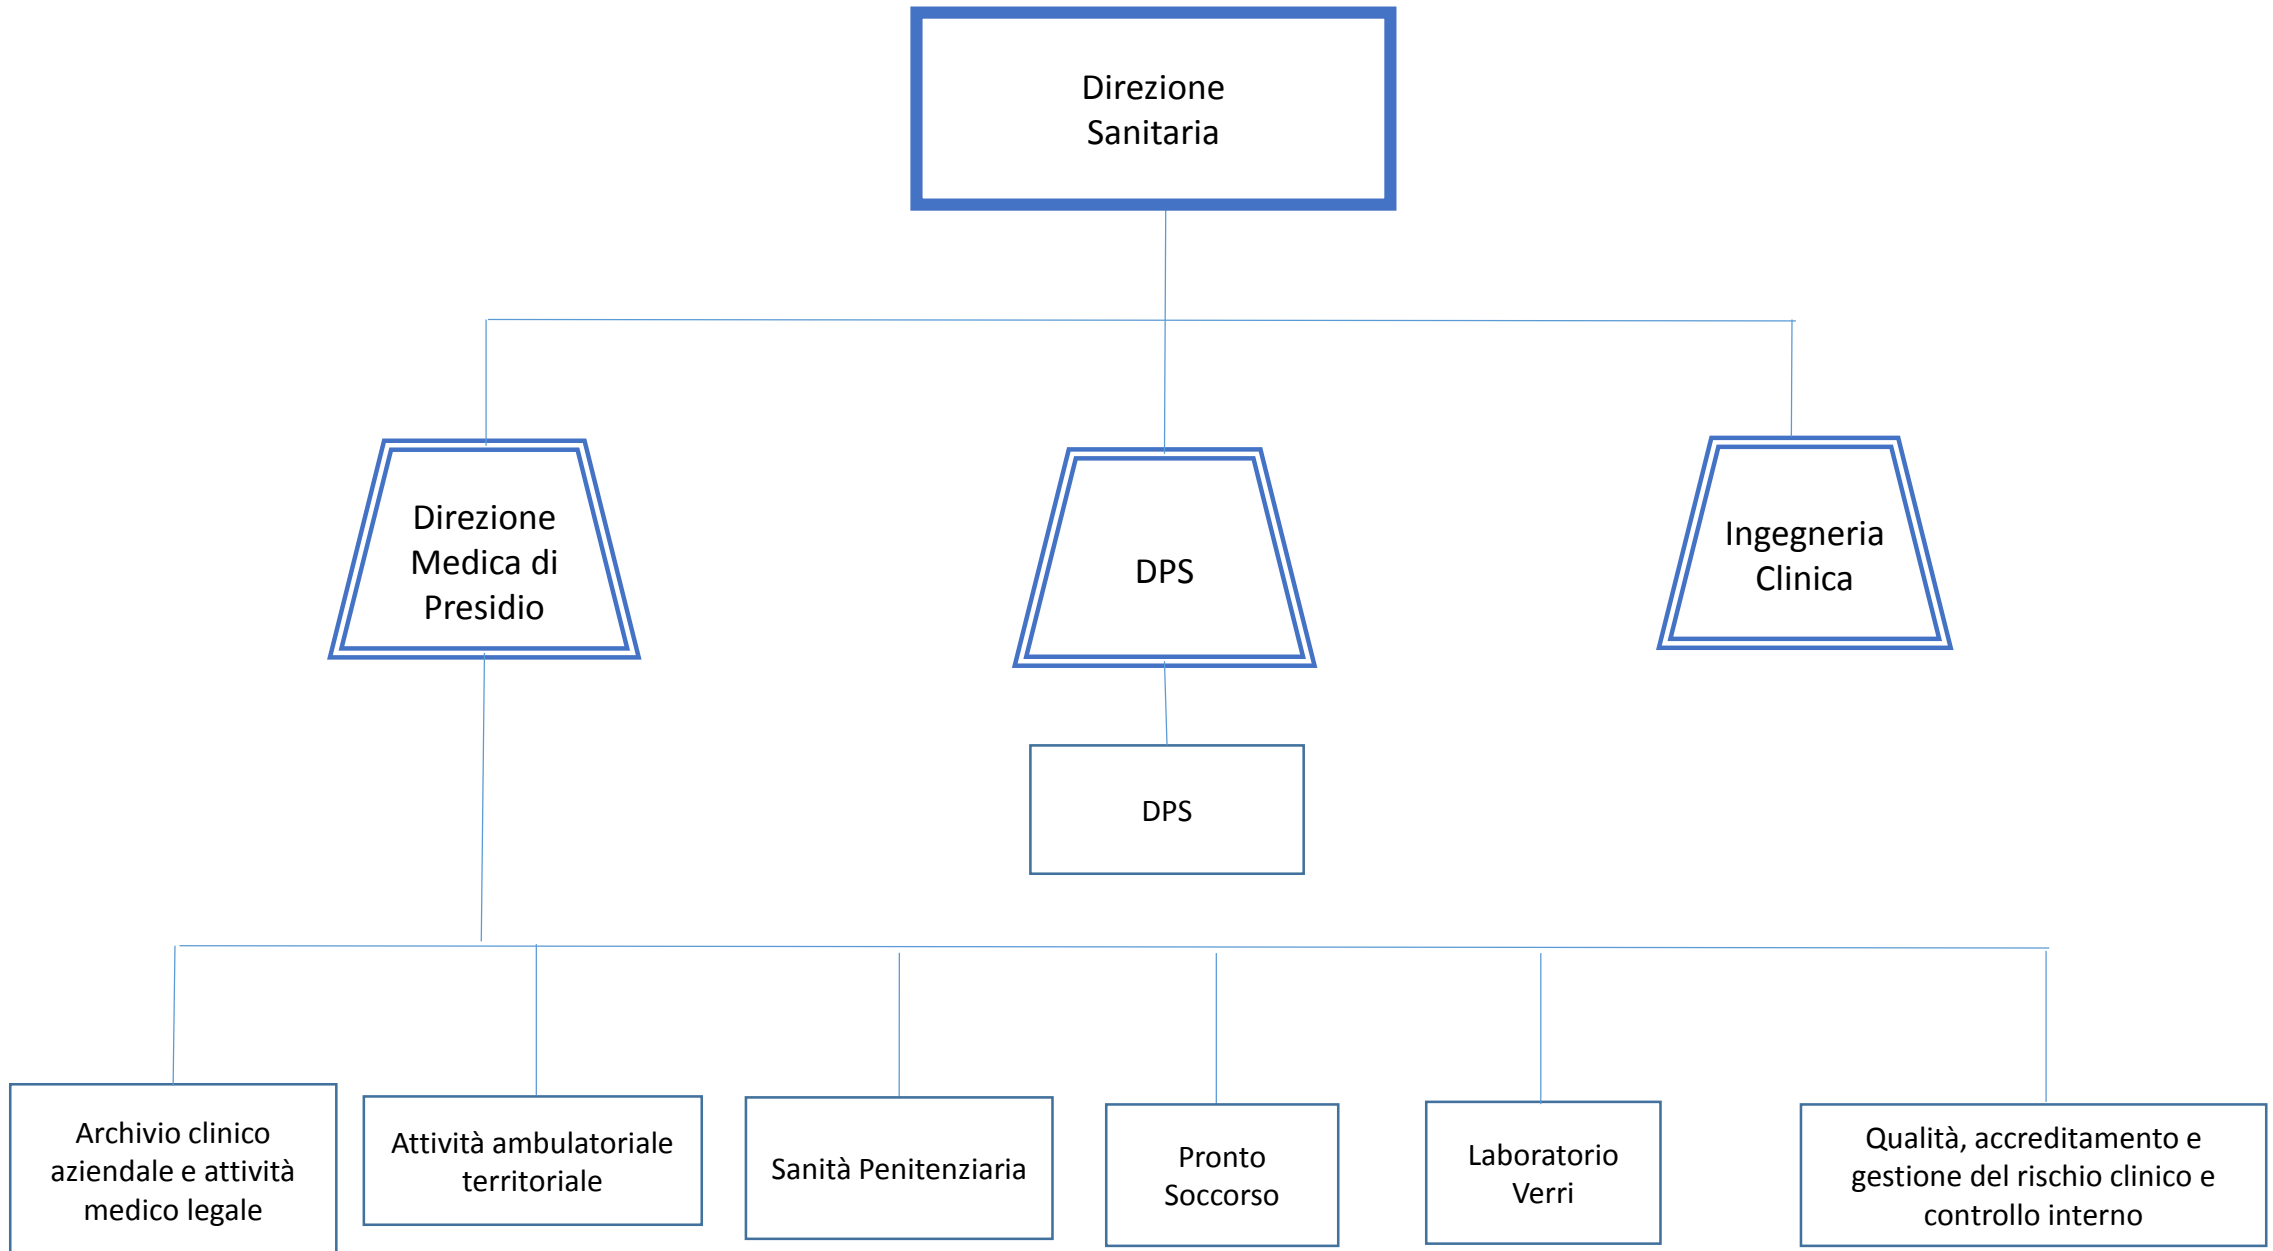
Direzione Sanitaria

Direzione Medica di Presidio

DPS

Ingegneria Clinica

DPS

Archivio clinico aziendale e attività medico legale

Attività ambulatoriale territoriale

Sanità Penitenziaria

Pronto Soccorso

Laboratorio Verri

Qualità, accreditamento e gestione del rischio clinico e controllo interno